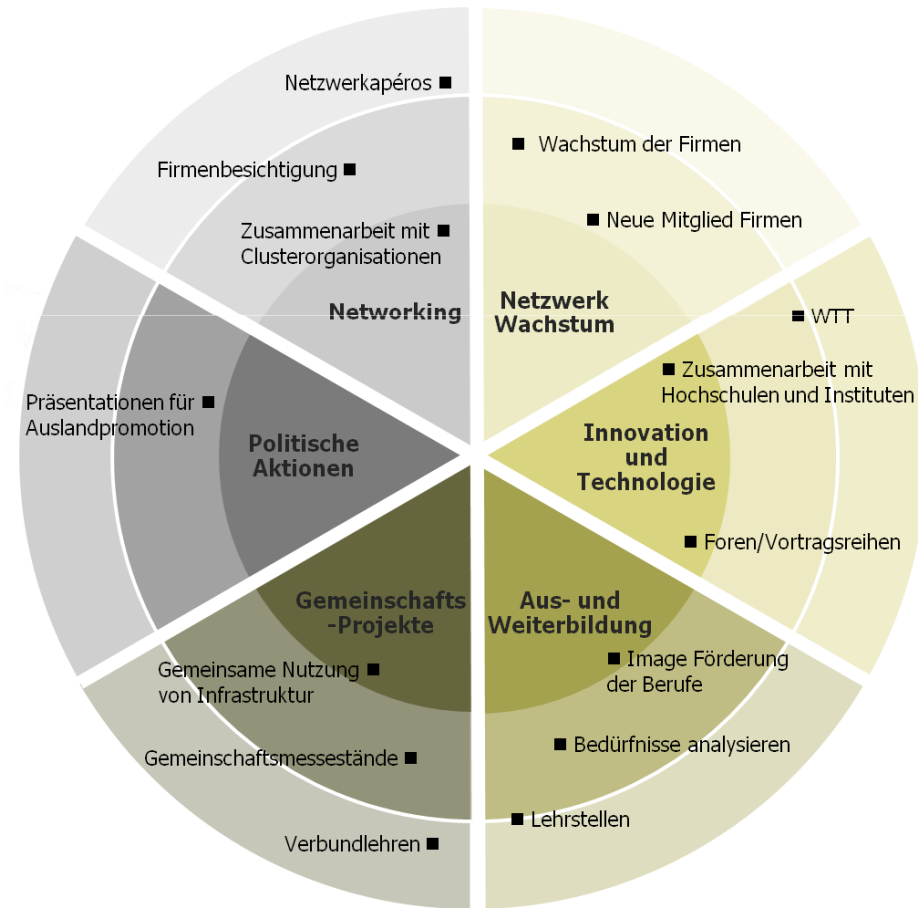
Netzwerkapéros ■

Firmenbesichtigung ■

Zusammenarbeit mit ■
Clusterorganisationen

Networking

Netzwerk
Wachstum

■ Wachstum der Firmen

■ Neue Mitglied Firmen

■ WTT

■ Zusammenarbeit mit
Hochschulen und Instituten

Innovation
und
Technologie

■ Foren/Vortragsreihen

Präsentationen für ■
Auslandpromotion

Politische
Aktionen

Gemeinschafts
-Projekte

Aus- und
Weiterbildung

■ Image Förderung
der Berufe

■ Bedürfnisse analysieren

■ Lehrstellen

Gemeinsame Nutzung ■
von Infrastruktur

Gemeinschaftsmesseständе ■

Verbundlehren ■